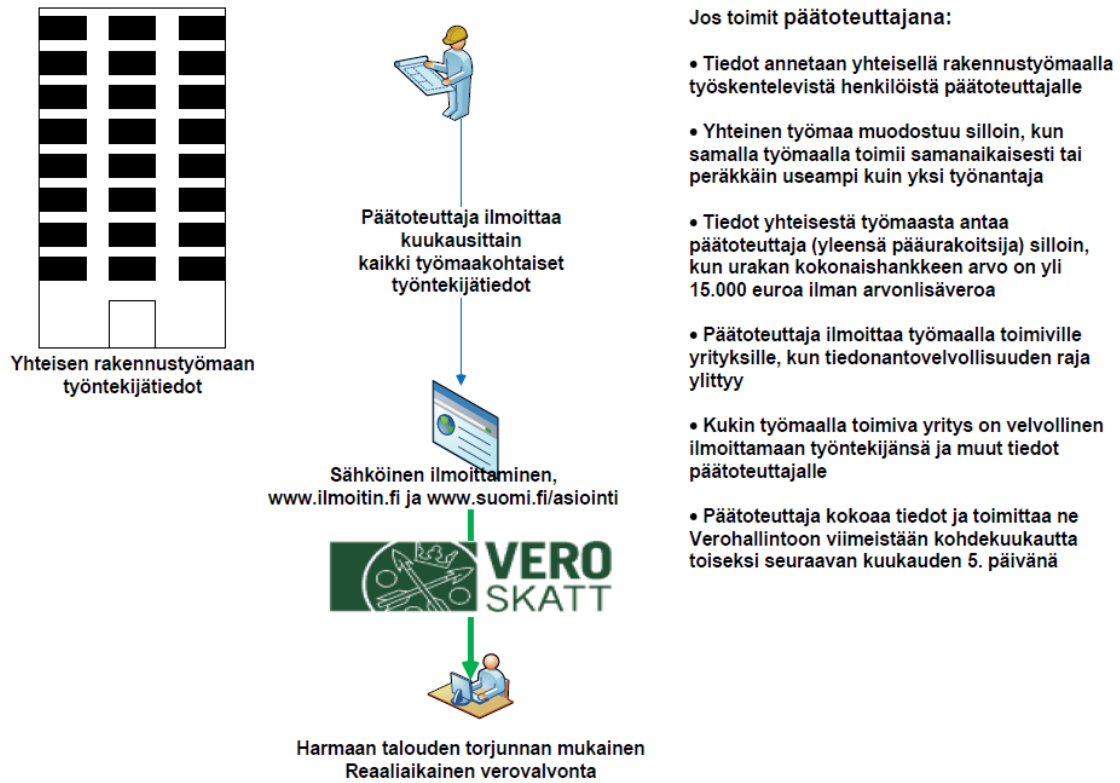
Yhteisen rakennustyömaan työntekijätiedot

Päätoteuttaja ilmoittaa kuukausittain kaikki työmaakohtaiset työntekijätiedot

Sähköinen ilmoittaminen, www.ilmoitin.fi ja www.suomi.fi/asiointi

VERO SKATT

Harmaan talouden torjunnan mukainen Reaaliaikainen verovalvonta

Jos toimit päätoteuttajana:

• Tiedot annetaan yhteisellä rakennustyömaalla työskentelevistä henkilöistä päätoteuttajalle

• Yhteinen työmaa muodostuu silloin, kun samalla työmaalla toimii samanaikaisesti tai peräkkäin useampi kuin yksi työnantaja

• Tiedot yhteisestä työmaasta antaa päätoteuttaja (yleensä pääurakoitsija) silloin, kun urakan kokonaishankkeen arvo on yli 15.000 euroa ilman arvonlisäveroa

• Päätoteuttaja ilmoittaa työmaalla toimiville yrityksille, kun tiedonantovelvollisuuden raja ylittyy

• Kukin työmaalla toimiva yritys on velvollinen ilmoittamaan työntekijänsä ja muut tiedot päätoteuttajalle

• Päätoteuttaja kokoaa tiedot ja toimittaa ne Verohallintoon viimeistään kohdekuukautta toiseksi seuraavan kuukauden 5. päivänä